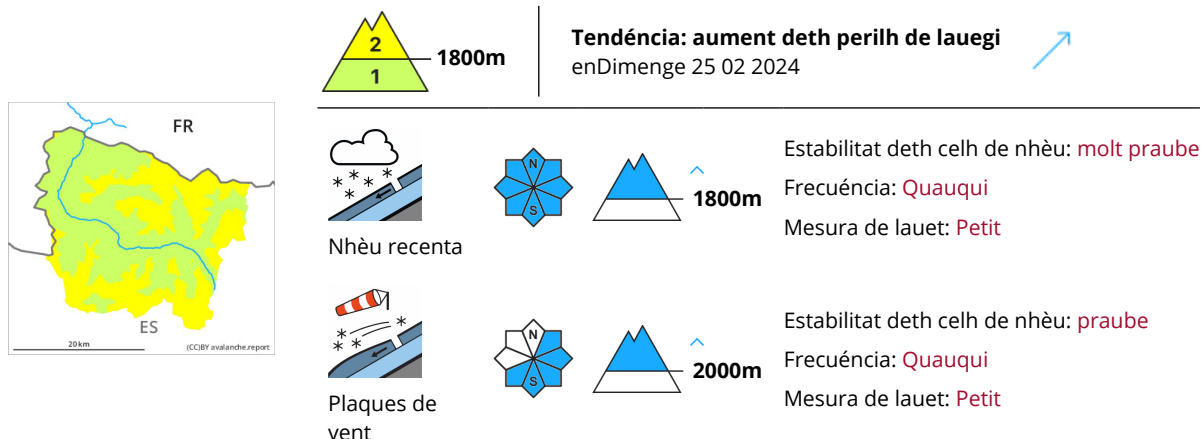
2
1
1800m

Tendéncia: aument deth perilh de lauegi
enDimenge 25 02 2024

FR
ES
20 km
(CC)BY avalanche.report

N
S
1800m

Nhèu recenta

Estabilitat deth celh de nhèu: molt praube
Frecuéncia: Quauqui
Mesura de lauet: Petit

N
S
2000m

Plaques de vent

Estabilitat deth celh de nhèu: praube
Frecuéncia: Quauqui
Mesura de lauet: Petit